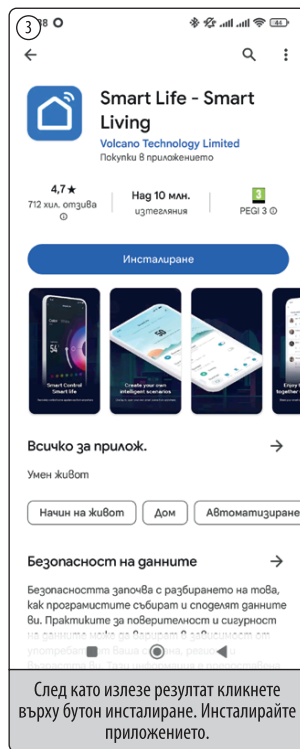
3

Smart Life - Smart Living

Volcano Technology Limited

Покупки в приложението

4,7★

712 хил. отзива

Над 10 млн.

изтегляния

PEGI 3

Инсталиране

Smart Control Smart life

Create your own intelligent scenarios

Всичко за прилож.

Умен живот

Начин на живот

Дом

Автоматизиране

Безопасност на данните

Безопасността започва с разбирането на това, как програмистите събират и споделят данните ви. Практиките за поверителност и сигурност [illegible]

След като излезе резултат кликнете върху бутон инсталиране. Инсталирайте приложението.